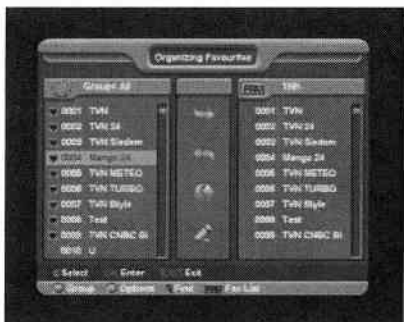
Organizing Favourites

Groups: All

0001 TVN
0002 TVN 24
0003 TVN Siedem
0004 Mango 24
0005 TVN METEO
0006 TVN TURBO
0007 TVN Style
0008 Test
0009 TVN CNBC Bi
0010 U

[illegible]
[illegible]

TVN

0001 TVN
0002 TVN 24
0003 TVN Siedem
0004 Mango 24
0005 TVN METEO
0006 TVN TURBO
0007 TVN Style
0008 Test
0009 TVN CNBC Bi

Select Enter Exit

Group Options Find Fav List